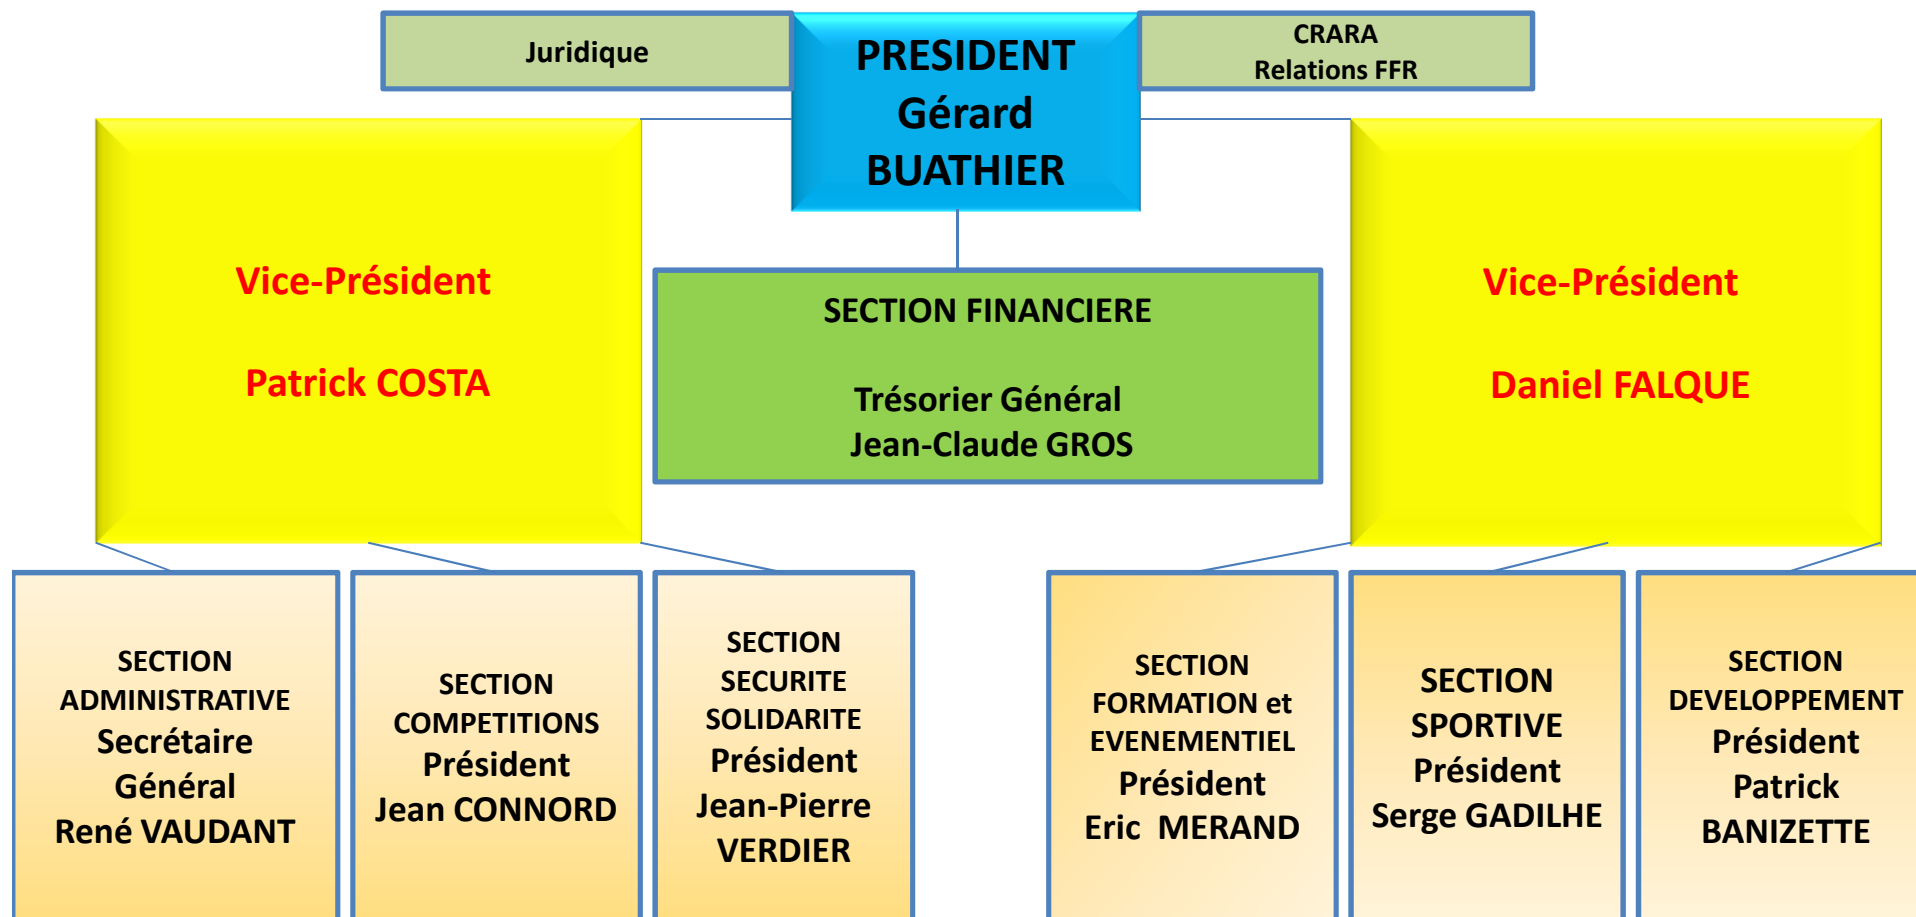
Juridique

PRESIDENT
Gérard
BUATHIER

CRARA
Relations FFR

Vice-Président

Patrick COSTA

SECTION FINANCIERE

Trésorier Général
Jean-Claude GROS

Vice-Président

Daniel FALQUE

SECTION
ADMINISTRATIVE
Secrétaire
Général
René VAUDANT

SECTION
COMPETITIONS
Président
Jean CONNORD

SECTION
SECURITE
SOLIDARITE
Président
Jean-Pierre
VERDIER

SECTION
FORMATION et
EVENEMENTIEL
Président
Eric MERAND

SECTION
SPORTIVE
Président
Serge GADILHE

SECTION
DEVELOPPEMENT
Président
Patrick
BANIZETTE